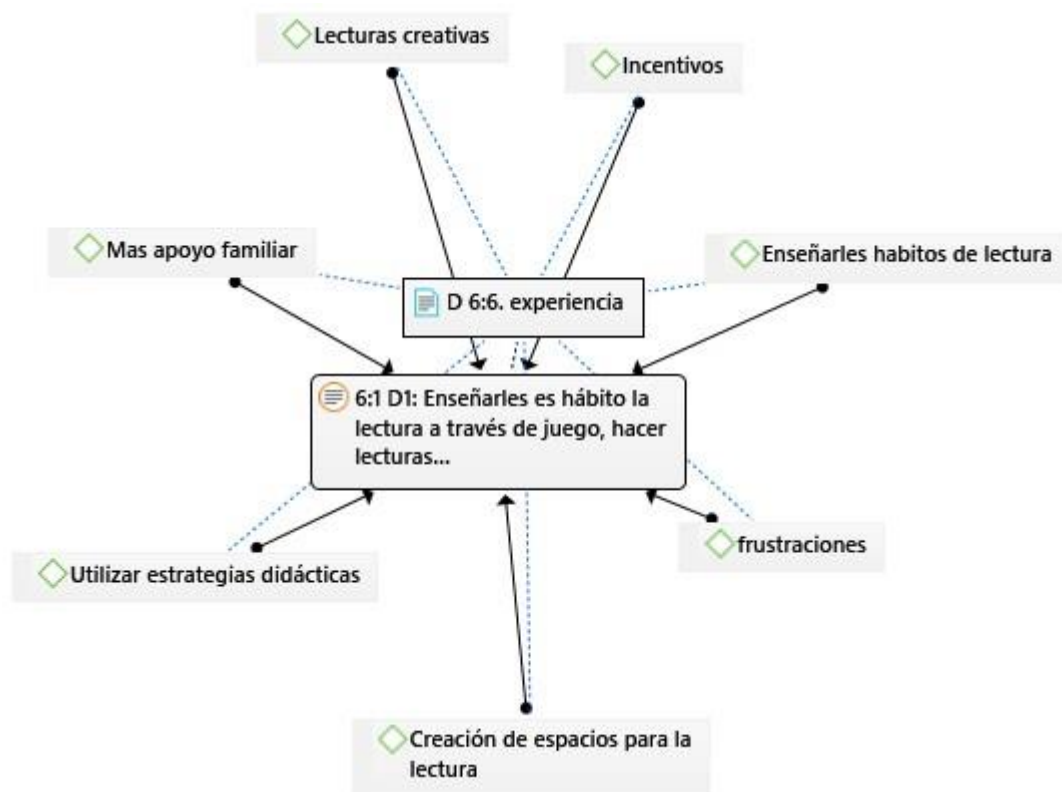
Lecturas creativas

Incentivos

Mas apoyo familiar

Enseñarles habitos de lectura

D 6:6. experiencia

6:1 D1: Enseñarles es hábito la lectura a través de juego, hacer lecturas...

Utilizar estrategias didácticas

frustraciones

Creación de espacios para la lectura